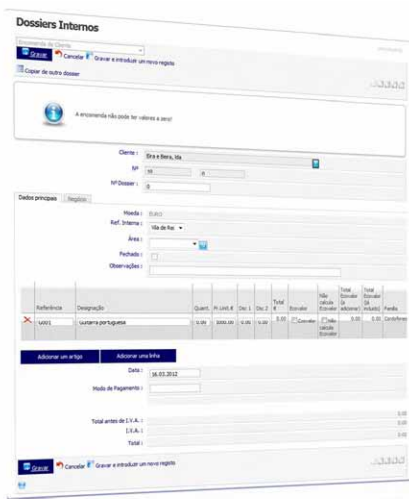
Dossiers Internos

Encomenda de Cliente

Gravar Cancelar Gravar e introduzir um novo registo

Copiar de outro dossier

A encomenda não pode ter valores a zero!

Cliente : Eira e Beira, lda

Nº : 55 0

Nº Dossier : 0

Dados principais Registos

Moeda : EURO

Ref. Interna : Via de Fax

Área :

Fechado :

Observações :

| | Referência | Designação | Quant. | Pr. Unit. € | Dsc. 1 | Dsc. 2 | Total € | Escoar | Não calcula Ecovalor | Total Ecovalor (à adicionar) | Total Ecovalor (já incluído) | Pendia |
|---|---|---|---|---|---|---|---|---|---|---|---|---|
| | GU01 | Guitarra portuguesa | 0.00 | 1000.00 | 0.00 | 0.00 | 0.00 | Ecovalor | Não calcula Ecovalor | 0.00 | 0.00 | Cordofones |

Adicionar um artigo Adicionar uma linha

Data : 16.03.2012

Modo de Pagamento :

Total antes de I.V.A. : 0.00

I.V.A. : 0.00

Total : 0.00

Gravar Cancelar Gravar e introduzir um novo registo